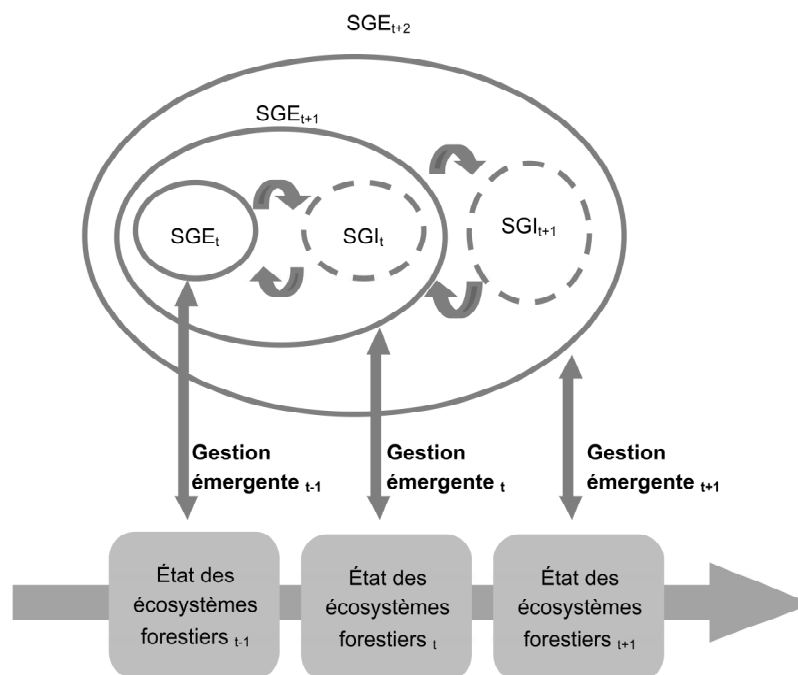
$SGE_{t+2}$

$SGE_{t+1}$

$SGE_{t}$

$SGI_{t}$

$SGI_{t+1}$

**Gestion émergente** $_{t-1}$

**Gestion émergente** $_{t}$

**Gestion émergente** $_{t+1}$

État des écosystèmes forestiers $_{t-1}$

État des écosystèmes forestiers $_{t}$

État des écosystèmes forestiers $_{t+1}$